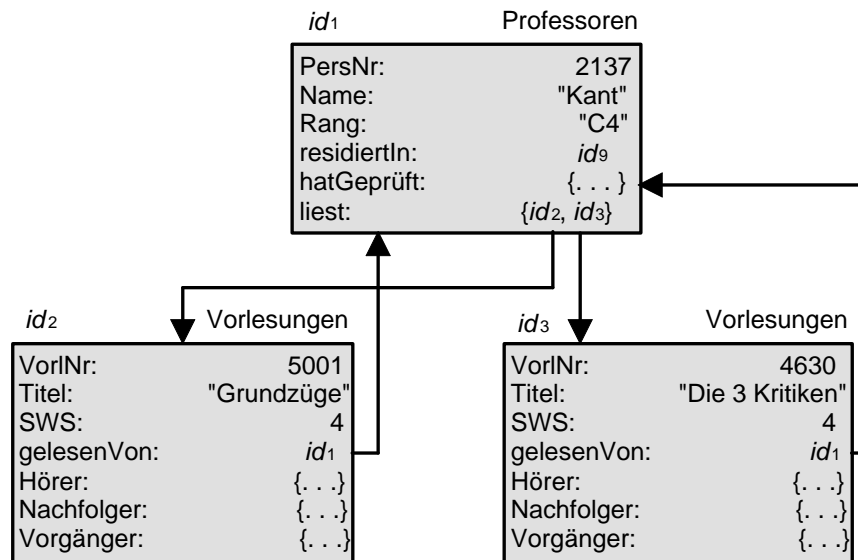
$id_1$ Professoren

| | |
|---|---|
| PersNr: | 2137 |
| Name: | "Kant" |
| Rang: | "C4" |
| residiertIn: | $id_9$ |
| hatGeprüft: | {. . . } |
| liest: | {$id_2$, $id_3$} |

$id_2$ Vorlesungen

| | |
|---|---|
| VorlNr: | 5001 |
| Titel: | "Grundzüge" |
| SWS: | 4 |
| gelesenVon: | $id_1$ |
| Hörer: | {. . .} |
| Nachfolger: | {. . .} |
| Vorgänger: | {. . .} |

$id_3$ Vorlesungen

| | |
|---|---|
| VorlNr: | 4630 |
| Titel: | "Die 3 Kritiken" |
| SWS: | 4 |
| gelesenVon: | $id_1$ |
| Hörer: | {. . .} |
| Nachfolger: | {. . .} |
| Vorgänger: | {. . .} |